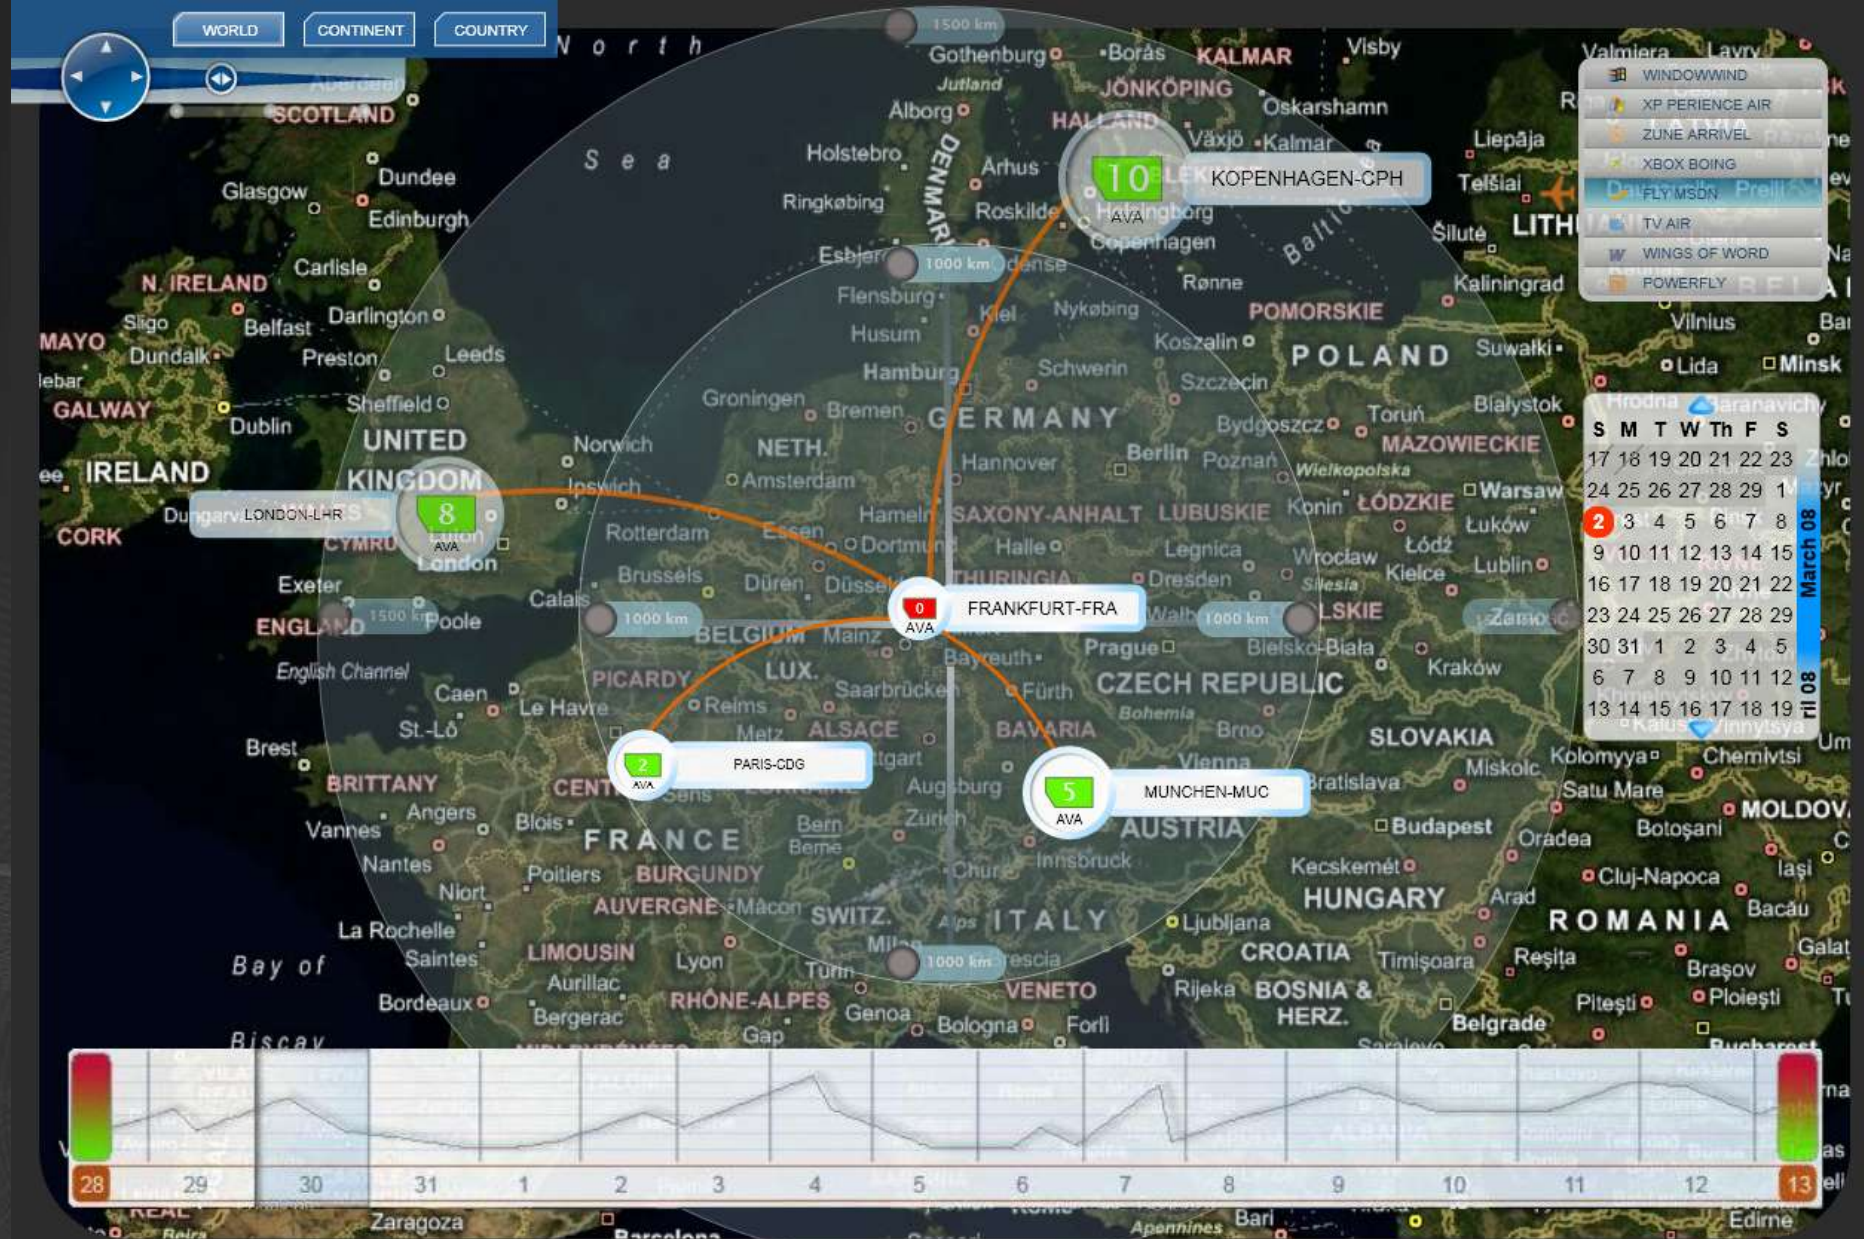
WORLD CONTINENT COUNTRY

North Sea

1500 km
1000 km
1000 km
1000 km
1000 km
1500 km

10
AVA
KOPENHAGEN-CPH

8
AVA
LONDON-LHR

0
AVA
FRANKFURT-FRA

2
AVA
PARIS-CDG

5
AVA
MUNCHEN-MUC

WINDOWWIND
XP PERIENCE AIR
ZUNE ARRIVEL
XBOX BOING
FLY MSDN
TV AIR
WINGS OF WORD
POWERFLY

| S | M | T | W | Th | F | S |
|---|---|---|---|---|---|---|
| 17 | 18 | 19 | 20 | 21 | 22 | 23 |
| 24 | 25 | 26 | 27 | 28 | 29 | 1 |
| 2 | 3 | 4 | 5 | 6 | 7 | 8 |
| 9 | 10 | 11 | 12 | 13 | 14 | 15 |
| 16 | 17 | 18 | 19 | 20 | 21 | 22 |
| 23 | 24 | 25 | 26 | 27 | 28 | 29 |
| 30 | 31 | 1 | 2 | 3 | 4 | 5 |
| 6 | 7 | 8 | 9 | 10 | 11 | 12 |
| 13 | 14 | 15 | 16 | 17 | 18 | 19 |

March 08
ril 08

28 29 30 31 1 2 3 4 5 6 7 8 9 10 11 12 13

SCOTLAND Dundee Glasgow Edinburgh Carlisle N. IRELAND Belfast Darlington MAYO Sligo Dundalk Preston Leeds GALWAY Dublin Sheffield IRELAND UNITED KINGDOM CORK CYMRU London Exeter ENGLAND Poole English Channel Caen Le Havre Brest St.-Lô BRITTANY Angers Vannes Nantes Niort La Rochelle Saintes Bay of Biscay Bordeaux Zaragoza Gothenburg Borås KALMAR Visby Jutland JÖNKÖPING Oskarshamn Alborg HALLAND Växjö Kalmar Holstebro DENMARK Århus Ringkøbing Roskilde Helsingborg Copenhagen Esbjerg Rønne Flensburg Kiel Husum Nykøbing POMORSKIE Koszalin Hamburg Schwerin Szczecin POLAND Groningen Bremen GERMANY Bydgoszcz Toruń Norwich NETH. Hannover Berlin Poznań MAZOWIECKIE Amsterdam Ipswich Hameln SAXONY-ANHALT LUBUSKIE Konin ŁÓDZKIE Warsaw Rotterdam Essen Dortmund Halle Legnica Wrocław Łódź Łuków Brussels Düren Düsseldorf THURINGIA Dresden Kielce Lublin Calais BELGIUM Mainz Prague Bielsko-Biała Kraków PICARDY LUX. Bayreuth Fürth CZECH REPUBLIC Reims Saarbrücken Bohemia Metz ALSACE BAVARIA Brno SLOVAKIA Augsburg Vienna Miskolc Bratislava Zurich Bern Budapest AUSTRIA FRANCE Blois Sens Poitiers BURGUNDY Innsbruck Chur Kecskemét HUNGARY AUVERGNE Mâcon SWITZ. ITALY Ljubljana LIMOUSIN Lyon Milan CROATIA Timişoara Aurillac Turin Brescia RHÔNE-ALPES Genoa VENETO Rijeka BOSNIA & HERZ. Bergerac Gap Bologna Forlì Belgrade Valmiera Liepāja Telšiai Šilute LITH Kaliningrad Vilnius Suwałki Lida Minsk Białystok Hrodna Baranavichy Kolomyya Chernivtsi Satu Mare MOLDOVA Oradea Botoşani Iaşi Cluj-Napoca Arad ROMANIA Bacău Reşita Braşov Ploieşti Piteşti Bucharest Galati Apennines Bari Barcelona Edirne